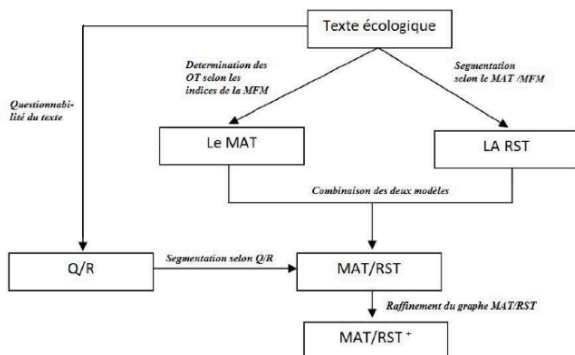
Texte écologique

Determination des OT selon les indices de la MFM

Segmentation selon le MAT /MFM

Questionnabilité du texte

Le MAT

LA RST

Combinaison des deux modèles

Q/R

Segmentation selon Q/R

MAT/RST

Raffinement du graphe MAT/RST

MAT/RST$^+$